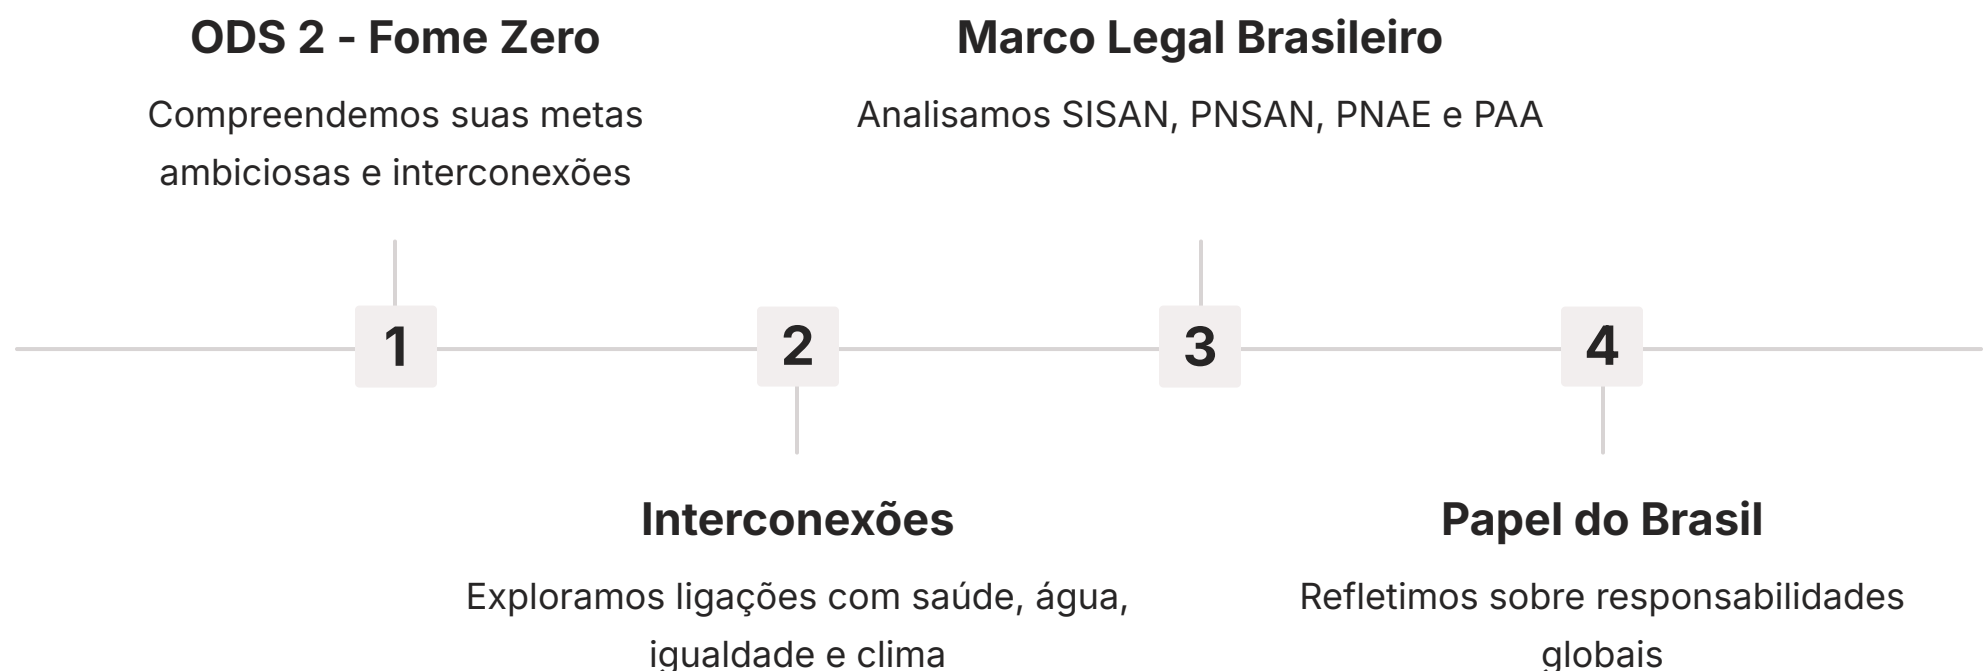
ODS 2 - Fome Zero

Compreendemos suas metas ambiciosas e interconexões

Marco Legal Brasileiro

Analisamos SISAN, PNSAN, PNAE e PAA

1

2

3

4

Interconexões

Exploramos ligações com saúde, água, igualdade e clima

Papel do Brasil

Refletimos sobre responsabilidades globais